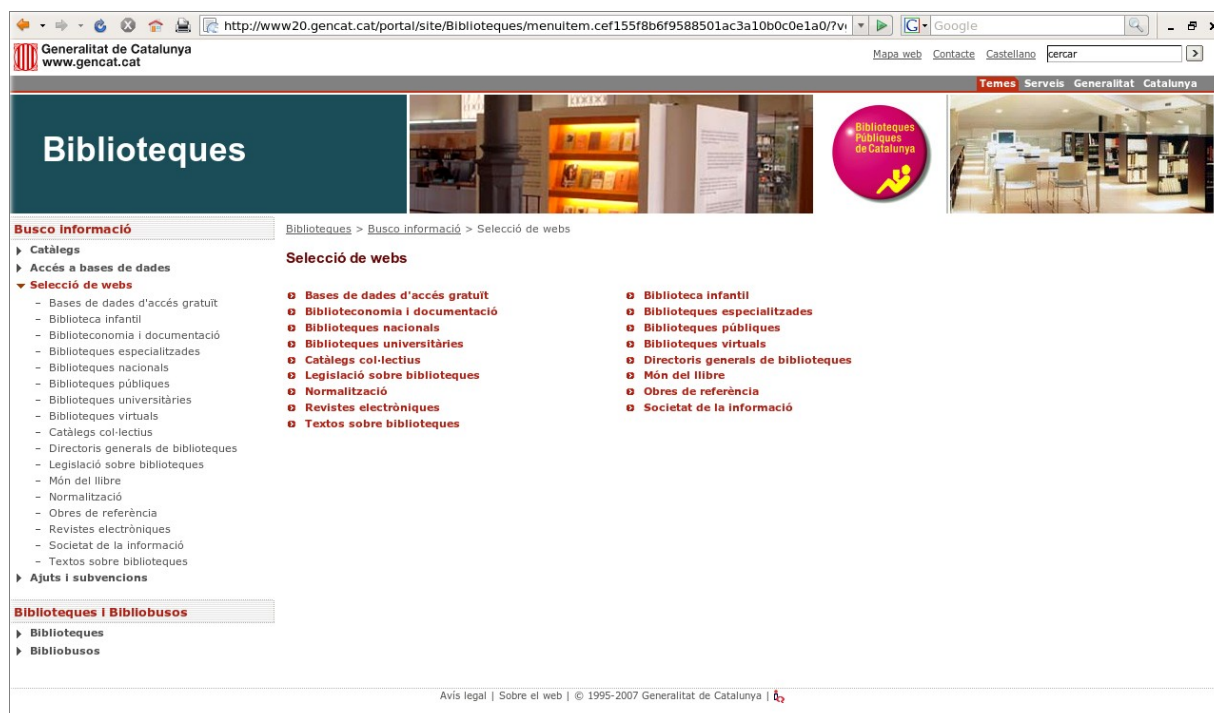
http://www20.gencat.cat/portal/site/Biblioteques/menuitem.cef155f8b6f9588501ac3a10b0c0e1a0/?v

Google

Generalitat de Catalunya
www.gencat.cat

Mapa web Contacte Castellano cercar

Temes Serveis Generalitat Catalunya

Biblioteques

Biblioteques Públiques de Catalunya

Busco informació
Catàlegs
Accés a bases de dades
Selecció de webs
- Bases de dades d'accés gratuït
- Biblioteca infantil
- Biblioteconomia i documentació
- Biblioteques especialitzades
- Biblioteques nacionals
- Biblioteques públiques
- Biblioteques universitàries
- Biblioteques virtuals
- Catàlegs col·lectius
- Directoris generals de biblioteques
- Legislació sobre biblioteques
- Món del llibre
- Normalització
- Obres de referència
- Revistes electròniques
- Societat de la informació
- Textos sobre biblioteques
Ajuts i subvencions

Biblioteques i Bibliobusos
Biblioteques
Bibliobusos

Biblioteques > Busco informació > Selecció de webs

Selecció de webs

Bases de dades d'accés gratuït
Biblioteconomia i documentació
Biblioteques nacionals
Biblioteques universitàries
Catàlegs col·lectius
Legislació sobre biblioteques
Normalització
Revistes electròniques
Textos sobre biblioteques

Biblioteca infantil
Biblioteques especialitzades
Biblioteques públiques
Biblioteques virtuals
Directoris generals de biblioteques
Món del llibre
Obres de referència
Societat de la informació

Avís legal | Sobre el web | © 1995-2007 Generalitat de Catalunya |